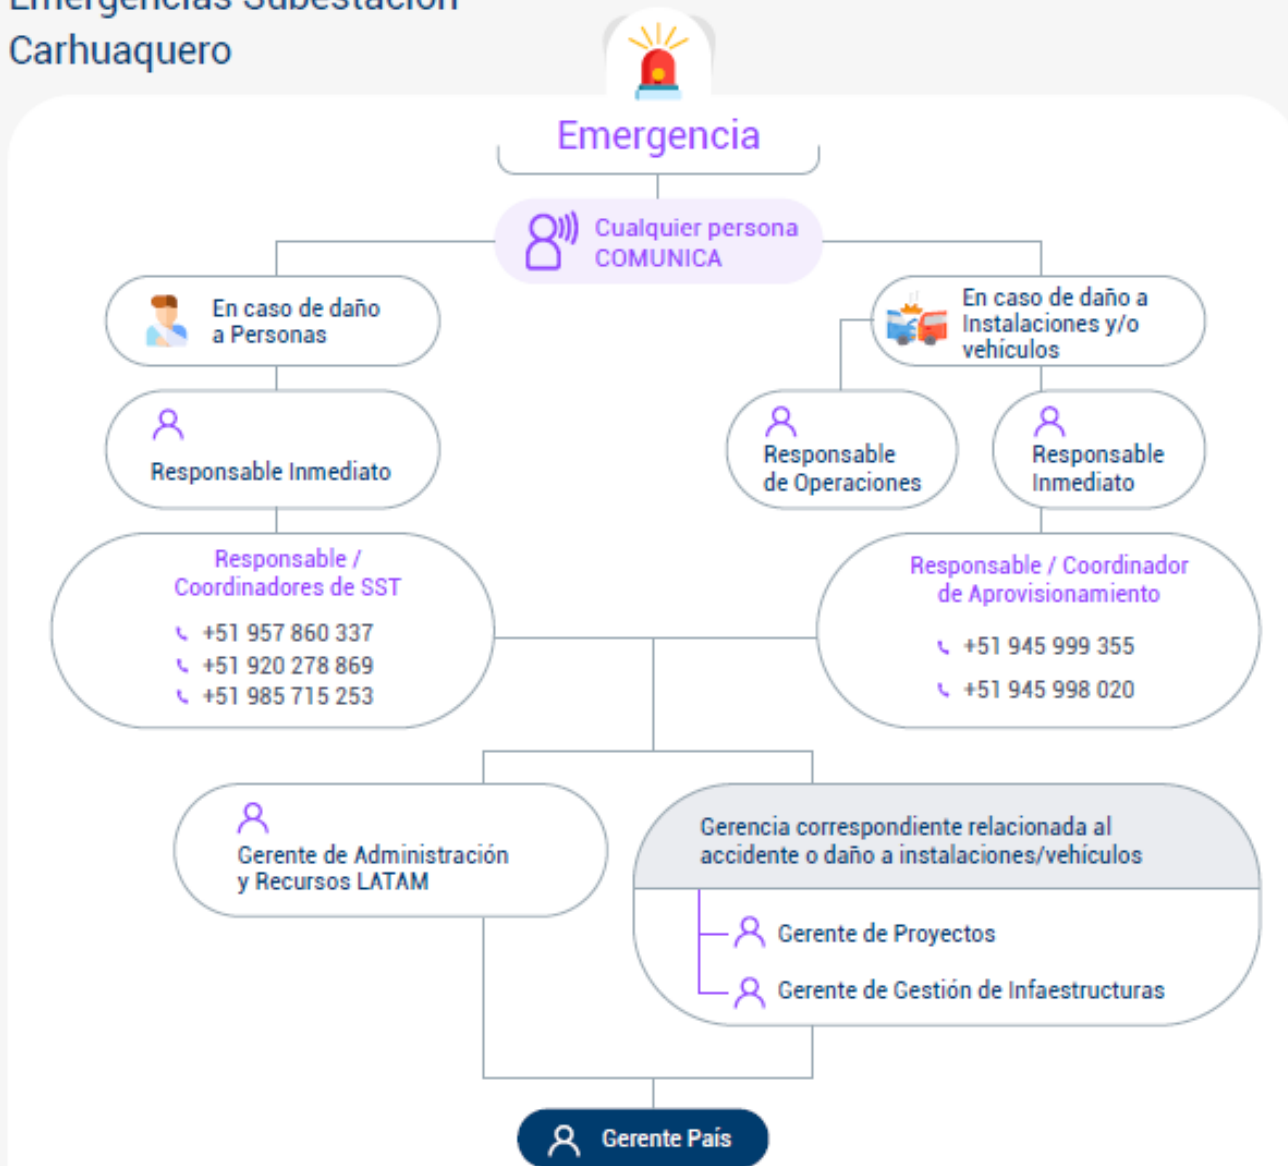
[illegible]
Carhuaquero

Emergencia

Cualquier persona
COMUNICA

En caso de daño a Personas

En caso de daño a Instalaciones y/o vehículos

Responsable Inmediato

Responsable de Operaciones

Responsable Inmediato

Responsable / Coordinadores de SST
+51 957 860 337
+51 920 278 869
+51 985 715 253

Responsable / Coordinador de Aprovisionamiento
+51 945 999 355
+51 945 998 020

Gerente de Administración y Recursos LATAM

Gerencia correspondiente relacionada al accidente o daño a instalaciones/vehículos

Gerente de Proyectos

Gerente de Gestión de Infaestructuras

Gerente País